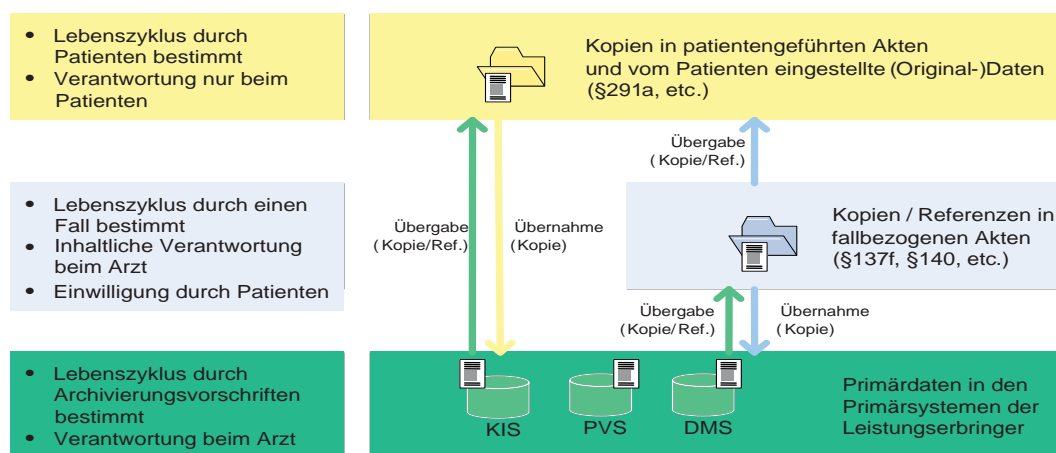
• Lebenszyklus durch Patienten bestimmt
• Verantwortung nur beim Patienten

Kopien in patientengeführten Akten und vom Patienten eingestellte (Original-)Daten (§291a, etc.)

Übergabe ( Kopie/Ref.)

• Lebenszyklus durch einen Fall bestimmt
• Inhaltliche Verantwortung beim Arzt
• Einwilligung durch Patienten

Übergabe ( Kopie/Ref.)

Übernahme (Kopie)

Kopien / Referenzen in fallbezogenen Akten (§137f, §140, etc.)

Übergabe ( Kopie/Ref.)

Übernahme ( Kopie)

• Lebenszyklus durch Archivierungsvorschriften bestimmt
• Verantwortung beim Arzt

KIS

PVS

DMS

Primärdaten in den Primärsystemen der Leistungserbringer